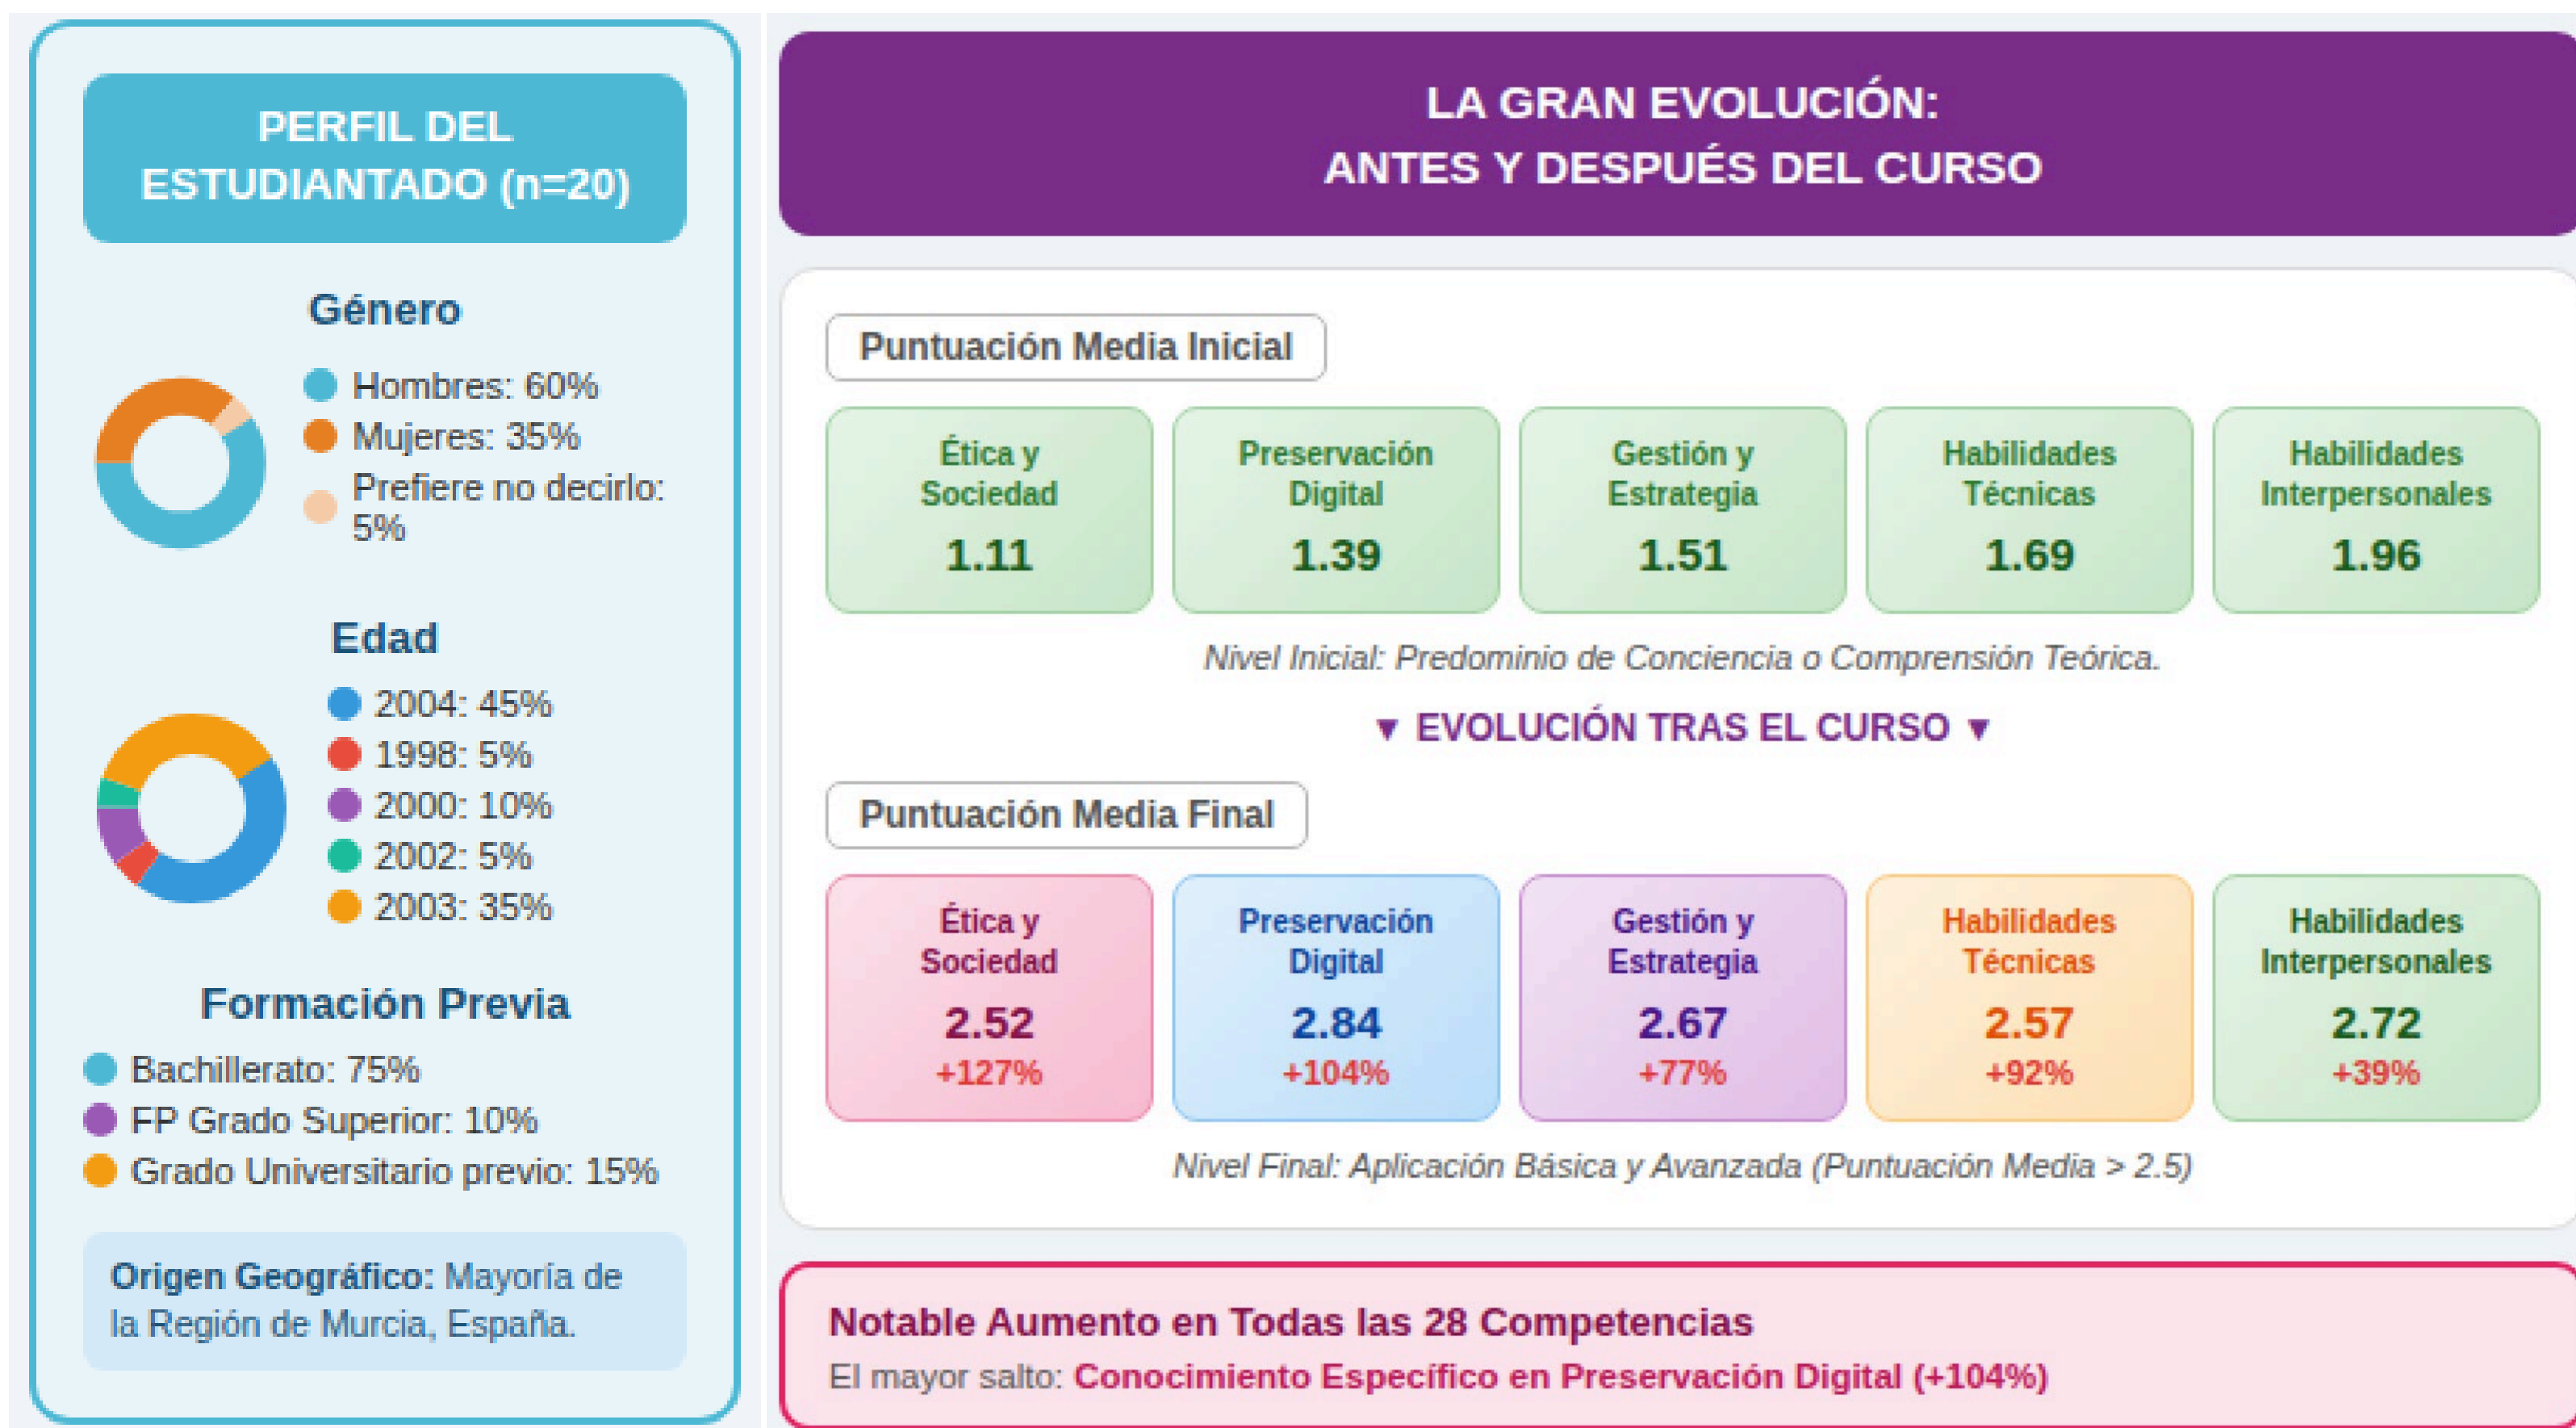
PERFIL DEL ESTUDIANTADO (n=20)

Género

Hombres: 60%
Mujeres: 35%
Prefiere no decirlo: 5%

Edad

2004: 45%
1998: 5%
2000: 10%
2002: 5%
2003: 35%

Formación Previa

Bachillerato: 75%
FP Grado Superior: 10%
Grado Universitario previo: 15%

Origen Geográfico: Mayoría de la Región de Murcia, España.

LA GRAN EVOLUCIÓN:
ANTES Y DESPUÉS DEL CURSO

Puntuación Media Inicial

| Ética y Sociedad | Preservación Digital | Gestión y Estrategia | Habilidades Técnicas | Habilidades Interpersonales |
|---|---|---|---|---|
| 1.11 | 1.39 | 1.51 | 1.69 | 1.96 |

Nivel Inicial: Predominio de Conciencia o Comprensión Teórica.

▼ EVOLUCIÓN TRAS EL CURSO ▼

Puntuación Media Final

| Ética y Sociedad | Preservación Digital | Gestión y Estrategia | Habilidades Técnicas | Habilidades Interpersonales |
|---|---|---|---|---|
| 2.52 | 2.84 | 2.67 | 2.57 | 2.72 |
| +127% | +104% | +77% | +92% | +39% |

Nivel Final: Aplicación Básica y Avanzada (Puntuación Media > 2.5)

Notable Aumento en Todas las 28 Competencias
El mayor salto: Conocimiento Específico en Preservación Digital (+104%)